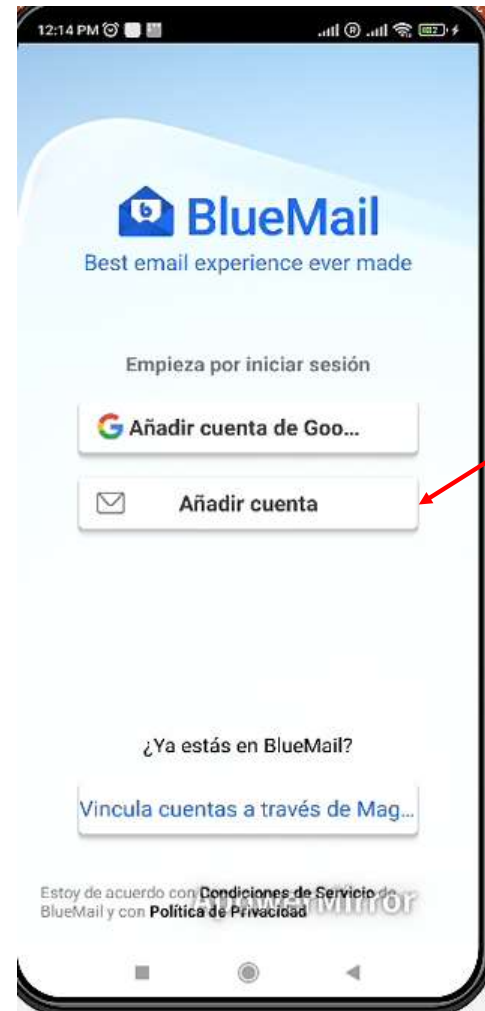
12:14 PM

BlueMail
Best email experience ever made

Empieza por iniciar sesión

Añadir cuenta de Goo...

Añadir cuenta

¿Ya estás en BlueMail?

Vincula cuentas a través de Mag...

Estoy de acuerdo con Condiciones de Servicio de BlueMail y con Política de Privacidad

ApowerMirror